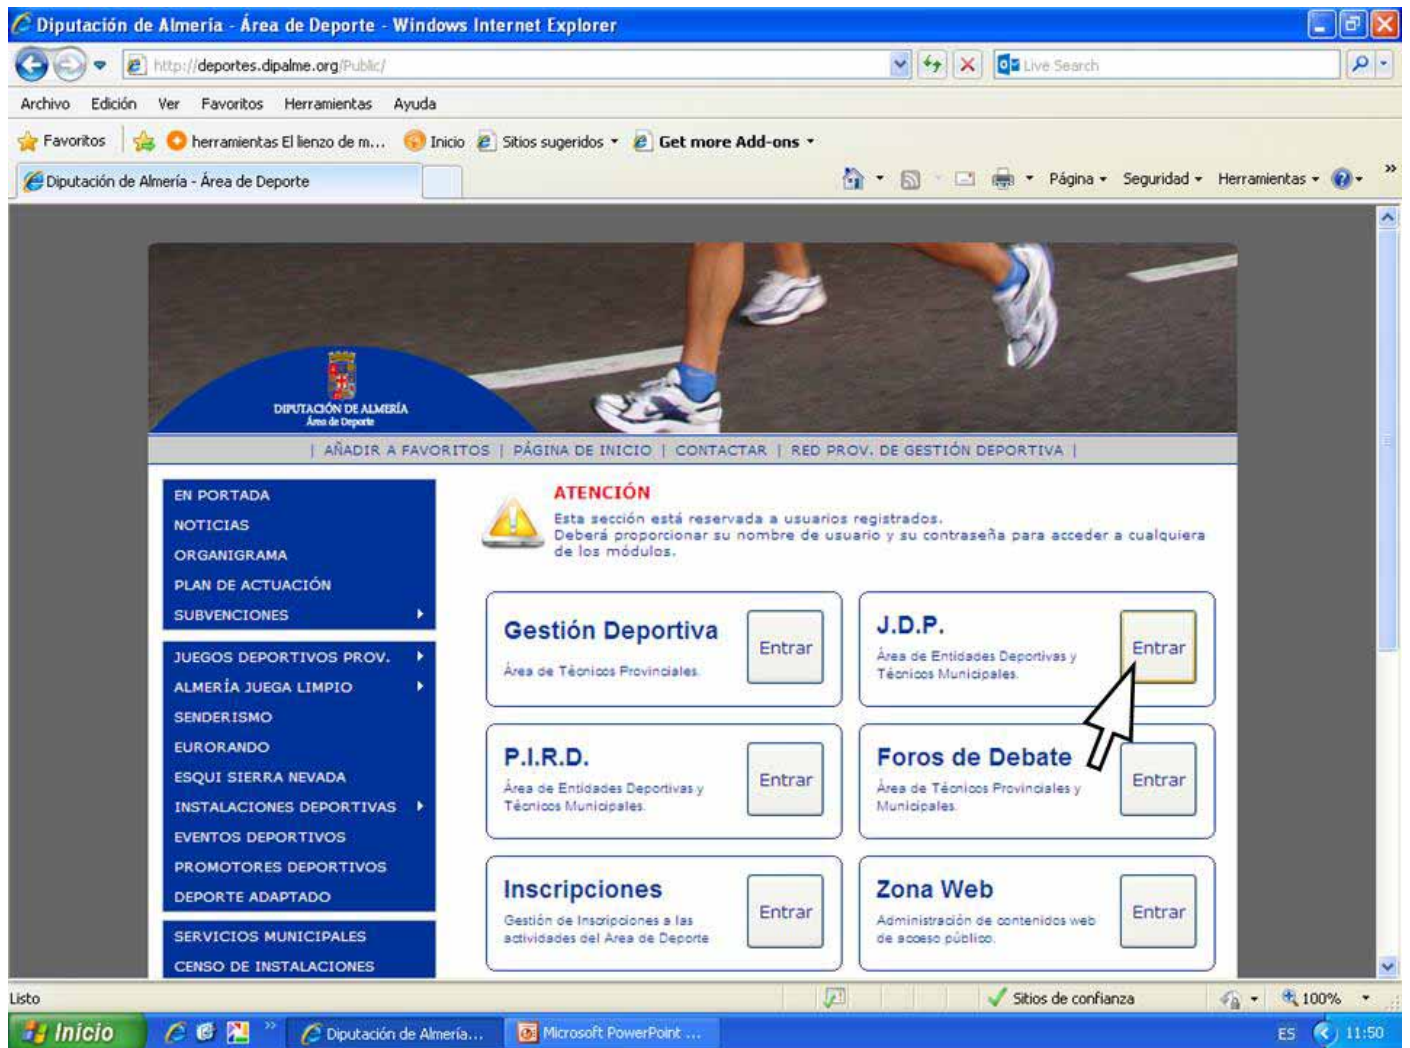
Diputación de Almería - Área de Deporte - Windows Internet Explorer

http://deportes.dipalme.org/Public/

Live Search

Archivo Edición Ver Favoritos Herramientas Ayuda

Favoritos | herramientas El lienzo de m... Inicio Sitios sugeridos Get more Add-ons

Diputación de Almería - Área de Deporte

Página Seguridad Herramientas

DIPUTACIÓN DE ALMERÍA
Área de Deporte

| AÑADIR A FAVORITOS | PÁGINA DE INICIO | CONTACTAR | RED PROV. DE GESTIÓN DEPORTIVA |

EN PORTADA
NOTICIAS
ORGANIGRAMA
PLAN DE ACTUACIÓN
SUBVENCIONES
JUEGOS DEPORTIVOS PROV.
ALMERÍA JUEGA LIMPIO
SENDERISMO
EURORANDO
ESQUI SIERRA NEVADA
INSTALACIONES DEPORTIVAS
EVENTOS DEPORTIVOS
PROMOTORES DEPORTIVOS
DEPORTE ADAPTADO
SERVICIOS MUNICIPALES
CENSO DE INSTALACIONES

ATENCIÓN
Esta sección está reservada a usuarios registrados.
Deberá proporcionar su nombre de usuario y su contraseña para acceder a cualquiera de los módulos.

Gestión Deportiva
Área de Técnicos Provinciales.
Entrar

J.D.P.
Área de Entidades Deportivas y Técnicos Municipales.
Entrar

P.I.R.D.
Área de Entidades Deportivas y Técnicos Municipales.
Entrar

Foros de Debate
Área de Técnicos Provinciales y Municipales.
Entrar

Inscripciones
Gestión de Inscripciones a las actividades del Area de Deporte
Entrar

Zona Web
Administración de contenidos web de acceso público.
Entrar

Listo
Sitios de confianza
100%

Inicio
Diputación de Almería...
Microsoft PowerPoint ...
ES
11:50